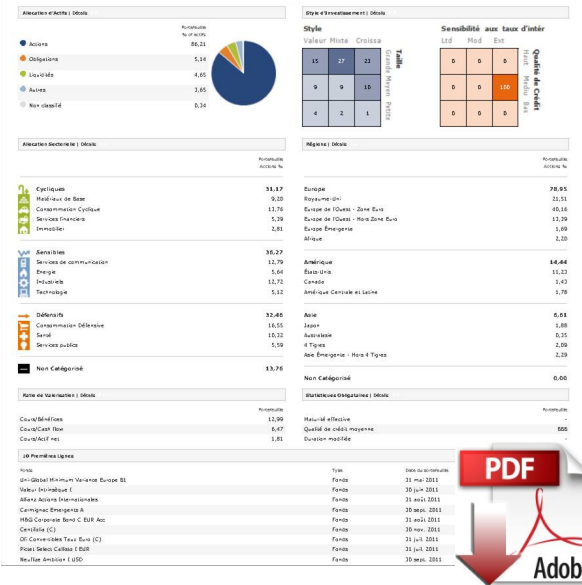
Allocation d'Actifs | Détails

Portefeuille % of actifs

| | |
|---|---|
| Actions | 86,21 |
| Obligations | 5,14 |
| Liquidités | 4,65 |
| Autres | 3,65 |
| Non classifié | 0,34 |

Style d'Investissement | Détails

Style
Valeur Mixte Croiss

| | | |
|---|---|---|
| 15 | 27 | 23 |
| 9 | 9 | 10 |
| 4 | 2 | 1 |

Taille
Grande Moyen Petite

Sensibilité aux taux d'intér
Ltd Mod Ext

| | | |
|---|---|---|
| 0 | 0 | 0 |
| 0 | 0 | 100 |
| 0 | 0 | 0 |

Qualité de Crédit
Haut Medio Bas

Allocation Sectorielle | Détails

Portefeuille Actions %

| | |
|---|---|
| Cycliques | 31,17 |
| Matériaux de Base | 9,28 |
| Consommation Cyclique | 13,76 |
| Services Financiers | 5,39 |
| Immobilier | 2,81 |
| Sensibles | 36,27 |
| Services de communication | 12,79 |
| Energie | 5,64 |
| Industriels | 12,72 |
| Technologie | 5,12 |
| Défensifs | 32,45 |
| Consommation Défensive | 16,55 |
| Santé | 10,32 |
| Services publics | 5,59 |
| Non Catégorisé | 13,76 |

Régions | Détails

Portefeuille Actions %

| | |
|---|---|
| Europe | 78,95 |
| Royaume-Uni | 21,51 |
| Europe de l'Ouest - Zone Euro | 40,16 |
| Europe de l'Ouest - Hors Zone Euro | 13,39 |
| Europe Émergente | 1,69 |
| Afrique | 2,20 |
| Amérique | 14,44 |
| États-Unis | 11,22 |
| Canada | 1,43 |
| Amérique Centrale et Latine | 1,78 |
| Asie | 6,61 |
| Japon | 1,88 |
| Australasie | 0,35 |
| 4 Tigres | 2,09 |
| Asie Émergente - Hors 4 Tigres | 2,29 |
| Non Catégorisé | 0,00 |

Ratio de Valorisation | Détails

Portefeuille

| | |
|---|---|
| Cours/Bénéfices | 12,99 |
| Cours/Cash flow | 6,47 |
| Cours/Actif net | 1,81 |

Statistiques Obligataires | Détails

Portefeuille

| | |
|---|---|
| Maturité effective | - |
| Qualité de crédit moyenne | BBB |
| Duration modifiée | - |

10 Premières Lignes

| Fonds | Types | Date du portefeuille |
|---|---|---|
| Uni-Global Minimum Variance Europe B1 | Fonds | 31 mai 2011 |
| Valeur Intrinsèque I | Fonds | 30 juin 2011 |
| Allianz Actions Internationales | Fonds | 31 août 2011 |
| Carmignac Emergents A | Fonds | 30 sept. 2011 |
| MBG Corporate Bond C EUR Acc | Fonds | 31 août 2011 |
| Centifolia (C) | Fonds | 30 nov. 2011 |
| Ofi Convertibles Taux Euro (C) | Fonds | 31 juil. 2011 |
| Pictet Select Callisto I EUR | Fonds | 31 juil. 2011 |
| Neuflize Ambition I USD | Fonds | 30 sept. 2011 |

PDF
Adob